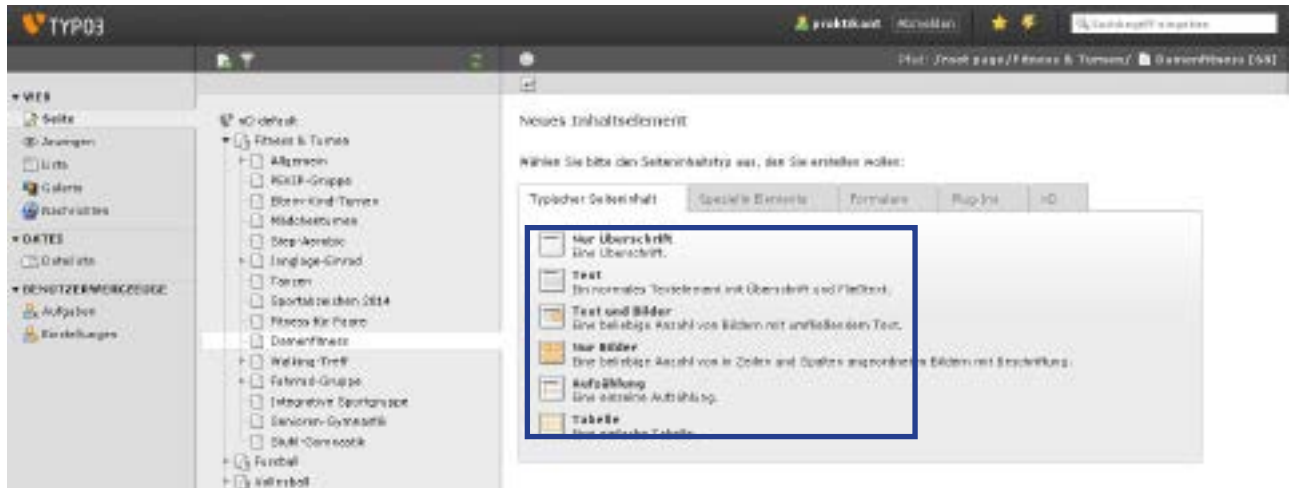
TYPO3

praktikant Abmelden Suchbegriff eingeben

Pfad: /root page/Fitness & Turnen/ Damenfitness [59]

WEB
Seite
Anzeigen
Liste
Galerie
Nachrichten
DATEI
Dateiliste
BENUTZERWERKZEUGE
Aufgaben
Einstellungen

xO default
Fitness & Turnen
Allgemein
MAXIP-Gruppe
Eltern-Kind-Turnen
Mädchenturnen
Step-Aerobic
Jonglage-Einrad
Tanzen
Sportabzeichen 2014
Fitness für Paare
Damenfitness
Walking-Treff
Fahrrad-Gruppe
Integrative Sportgruppe
Senioren-Gymnastik
Skuld-Gymnastik
Fussball
Volleyball

Neues Inhaltselement

Wählen Sie bitte den Seiteninhaltstyp aus, den Sie erstellen wollen:

Typischer Seiteninhalt | Spezielle Elemente | Formulare | Plug-Ins | xO

Nur Überschrift
Eine Überschrift.
Text
Ein normales Textelement mit Überschrift und Fließtext.
Text und Bilder
Eine beliebige Anzahl von Bildern mit umfließendem Text.
Nur Bilder
Eine beliebige Anzahl von in Zeilen und Spalten angeordneten Bildern mit Beschriftung.
Aufzählung
Eine einzelne Aufzählung.
Tabelle
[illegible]